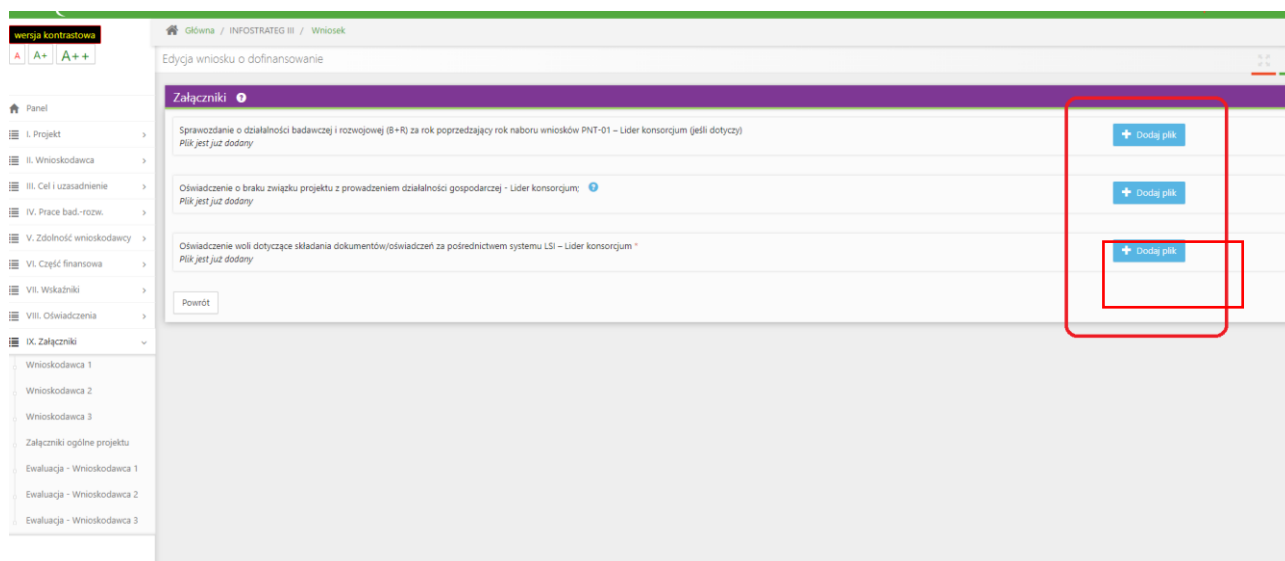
wersja kontrastowa

A A+ A++

Główna / INFOSTRATEG III / Wniosek

Edycja wniosku o dofinansowanie

Panel

I. Projekt

II. Wnioskodawca

III. Cel i uzasadnienie

IV. Prace bad.-rozw.

V. Zdolność wnioskodawcy

VI. Część finansowa

VII. Wskaźniki

VIII. Oświadczenia

IX. Załączniki

Wnioskodawca 1

Wnioskodawca 2

Wnioskodawca 3

Załączniki ogólne projektu

Ewaluacja - Wnioskodawca 1

Ewaluacja - Wnioskodawca 2

Ewaluacja - Wnioskodawca 3

Załączniki

Sprawozdanie o działalności badawczej i rozwojowej (B+R) za rok poprzedzający rok naboru wniosków PNT-01 – Lider konsorcjum (jeśli dotyczy)
Plik jest już dodany

Dodaj plik

Oświadczenie o braku związku projektu z prowadzeniem działalności gospodarczej - Lider konsorcjum;
Plik jest już dodany

Dodaj plik

Oświadczenie woli dotyczące składania dokumentów/oświadczeń za pośrednictwem systemu LSI – Lider konsorcjum *
Plik jest już dodany

Dodaj plik

Powrót